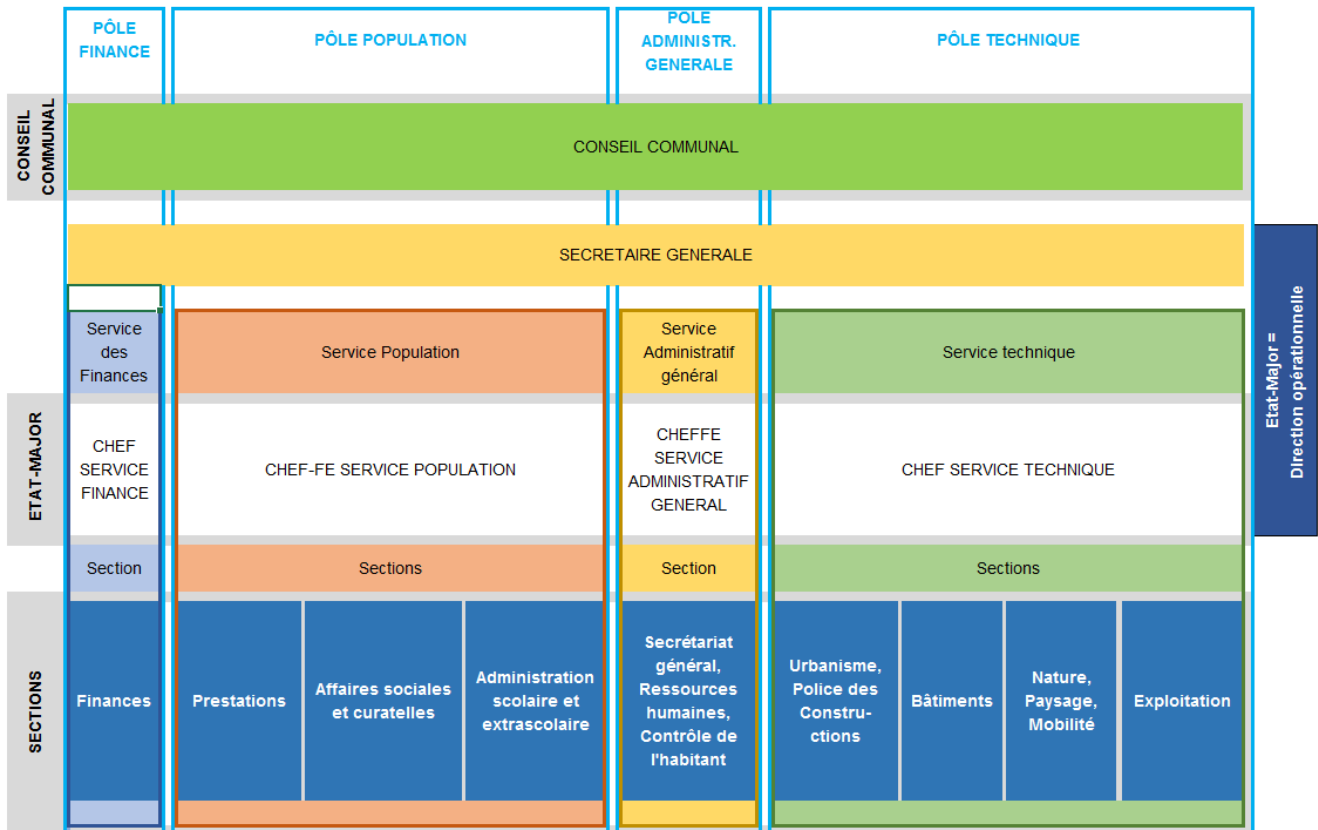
PÔLE FINANCE

PÔLE POPULATION

PÔLE ADMINISTR. GENERALE

PÔLE TECHNIQUE

CONSEIL COMMUNAL

CONSEIL COMMUNAL

SECRETAIRE GENERALE

Etat-Major = Direction opérationnelle

ETAT-MAJOR

Service des Finances

Service Population

Service Administratif général

Service technique

CHEF SERVICE FINANCE

CHEF-FE SERVICE POPULATION

CHEFFE SERVICE ADMINISTRATIF GENERAL

CHEF SERVICE TECHNIQUE

Section

Sections

Section

Sections

SECTIONS

Finances

Prestations

Affaires sociales et curatelles

Administration scolaire et extrascolaire

Secrétariat général, Ressources humaines, Contrôle de l'habitant

Urbanisme, Police des Constructions

Bâtiments

Nature, Paysage, Mobilité

Exploitation